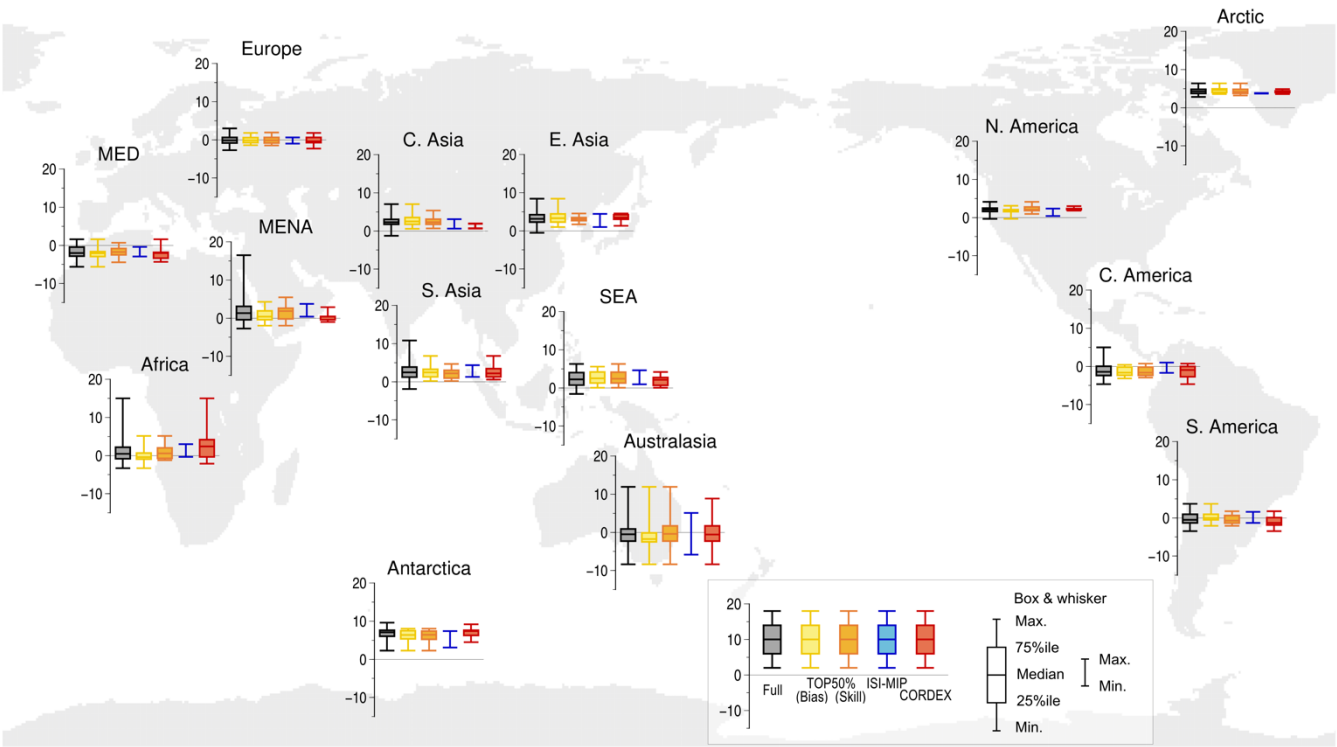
Arctic
20
10
0
−10

Europe
20
10
0
−10

MED
20
10
0
−10

C. Asia
20
10
0
−10

E. Asia
20
10
0
−10

N. America
20
10
0
−10

MENA
20
10
0
−10

S. Asia
20
10
0
−10

SEA
20
10
0
−10

C. America
20
10
0
−10

Africa
20
10
0
−10

Australasia
20
10
0
−10

S. America
20
10
0
−10

Antarctica
20
10
0
−10

20
10
0
−10
Full
TOP50% (Bias)
(Skill)
ISI-MIP
CORDEX

Box & whisker
Max.
75%ile
Median
25%ile
Min.
Max.
Min.